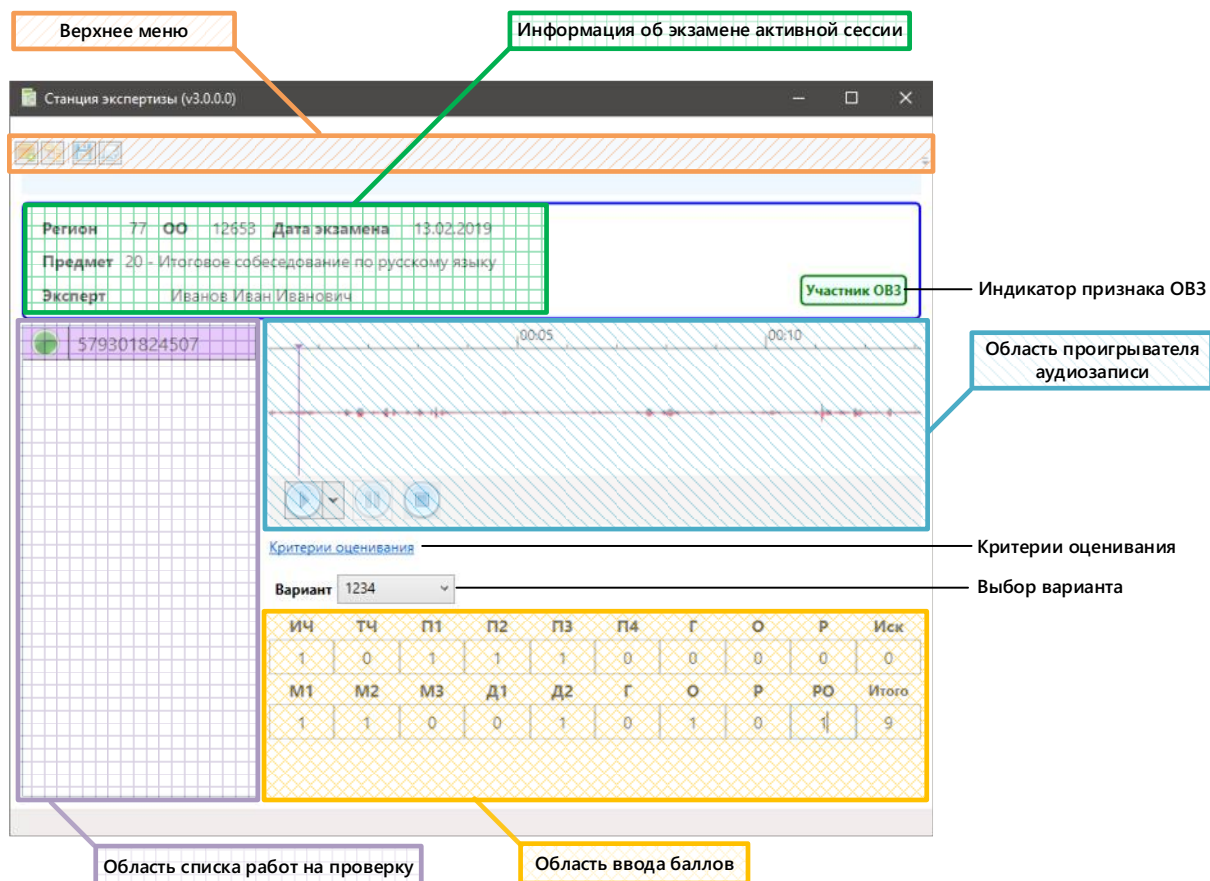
Верхнее меню

Информация об экзамене активной сессии

Станция экспертизы (v3.0.0.0)

Регион 77 ОО 12653 Дата экзамена 13.02.2019

Предмет 20 - Итоговое собеседование по русскому языку

Эксперт Иванов Иван Иванович

Участник ОВЗ

Индикатор признака ОВЗ

579301824507

00:05 00:10

Область проигрывателя аудиозаписи

Критерии оценивания

Критерии оценивания

Вариант 1234

Выбор варианта

| ИЧ | ТЧ | П1 | П2 | П3 | П4 | Г | О | Р | Иск |
|---|---|---|---|---|---|---|---|---|---|
| 1 | 0 | 1 | 1 | 1 | 0 | 0 | 0 | 0 | 0 |
| М1 | М2 | М3 | Д1 | Д2 | Г | О | Р | РО | Итого |
| 1 | 1 | 0 | 0 | 1 | 0 | 1 | 0 | 1 | 9 |

Область списка работ на проверку

Область ввода баллов